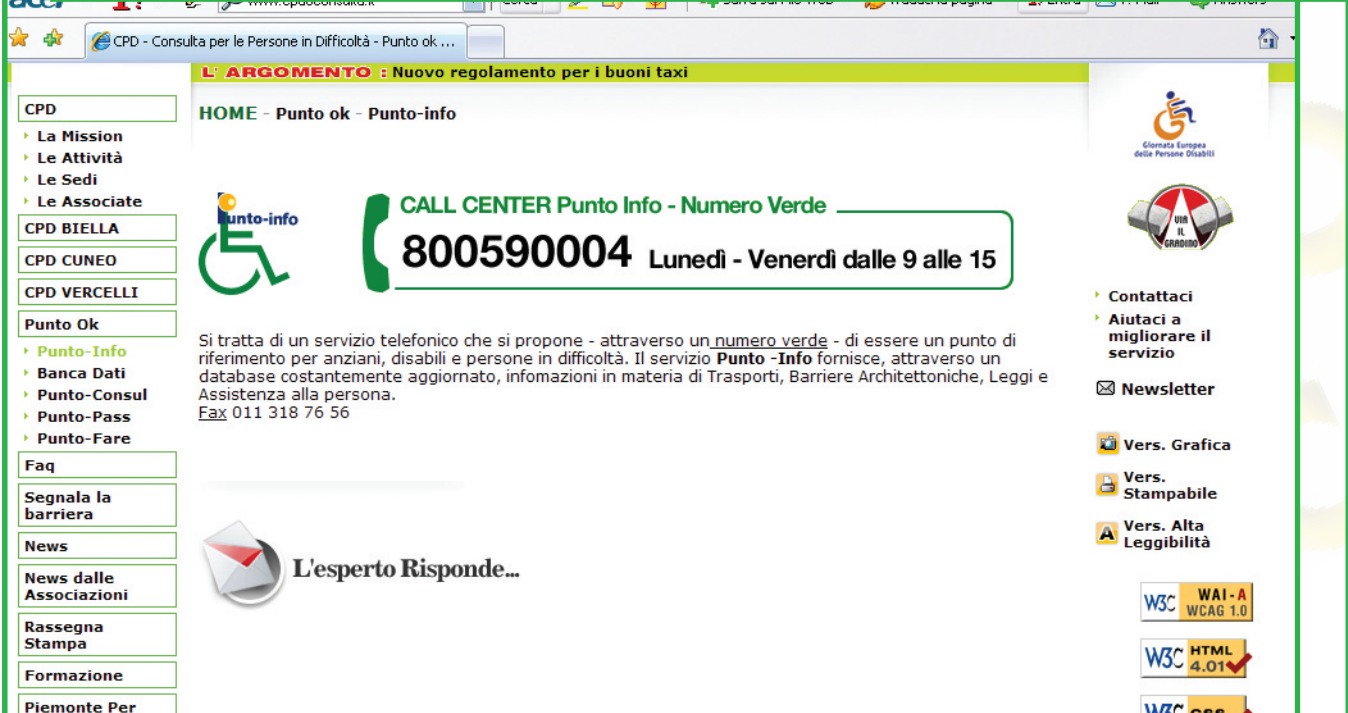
CPD - Consulta per le Persone in Difficoltà - Punto ok ...

L' ARGOMENTO : Nuovo regolamento per i buoni taxi

CPD
La Mission
Le Attività
Le Sedi
Le Associate
CPD BIELLA
CPD CUNEO
CPD VERCELLI
Punto Ok
Punto-Info
Banca Dati
Punto-Consul
Punto-Pass
Punto-Fare
Faq
Segnala la barriera
News
News dalle Associazioni
Rassegna Stampa
Formazione
Piemonte Per

HOME - Punto ok - Punto-info

punto-info

CALL CENTER Punto Info - Numero Verde
800590004 Lunedì - Venerdì dalle 9 alle 15

Si tratta di un servizio telefonico che si propone - attraverso un numero verde - di essere un punto di riferimento per anziani, disabili e persone in difficoltà. Il servizio Punto -Info fornisce, attraverso un database costantemente aggiornato, infomazioni in materia di Trasporti, Barriere Architettoniche, Leggi e Assistenza alla persona.
Fax 011 318 76 56

L'esperto Risponde...

Giornata Europea delle Persone Disabili

VIA IL GRADINO

Contattaci
Aiutaci a migliorare il servizio
Newsletter
Vers. Grafica
Vers. Stampabile
Vers. Alta Leggibilità

W3C WAI-A WCAG 1.0
W3C HTML 4.01
W3C CSS